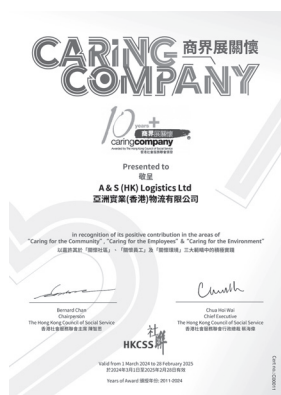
CARiNG 商界展關懷
COMPANY

10 years+
商界展關懷
caringcompany

Presented to
頒予
A & S (HK) Logistics Ltd
亞洲貨運(香港)物流有限公司

In recognition of its positive contribution in the areas of
"Caring for the Community", "Caring for the Employees" & "Caring for the Environment"
以嘉許其於「關懷社區」、「關懷員工」及「關懷環境」三大範疇中的積極貢獻

Bernard Chan
Chairperson
The Hong Kong Council of Social Service
香港社會服務聯會主席 陳智思

Chua Hoi Wai
Chief Executive
The Hong Kong Council of Social Service
香港社會服務聯會行政總裁 蔡海偉

HKCSS 社聯

Valid from 1 March 2024 to 28 February 2025
於2024年3月1日至2025年2月28日有效

Years of Award 獲獎年份: 2011-2024

Cert no.: C00071